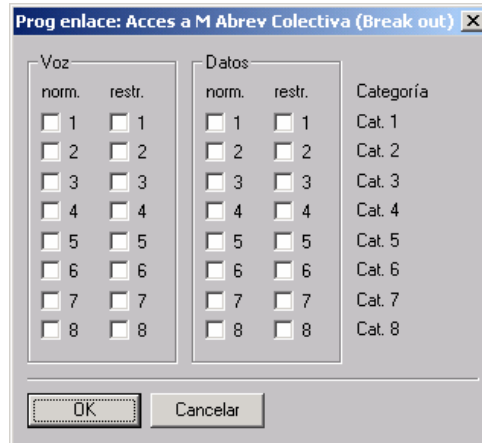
Prog enlace: Acces a M Abrev Colectiva (Break out)

Voz

| norm. | restr. |
|---|---|
| 1 | 1 |
| 2 | 2 |
| 3 | 3 |
| 4 | 4 |
| 5 | 5 |
| 6 | 6 |
| 7 | 7 |
| 8 | 8 |

Datos

| norm. | restr. | Categoría |
|---|---|---|
| 1 | 1 | Cat. 1 |
| 2 | 2 | Cat. 2 |
| 3 | 3 | Cat. 3 |
| 4 | 4 | Cat. 4 |
| 5 | 5 | Cat. 5 |
| 6 | 6 | Cat. 6 |
| 7 | 7 | Cat. 7 |
| 8 | 8 | Cat. 8 |

OK Cancelar